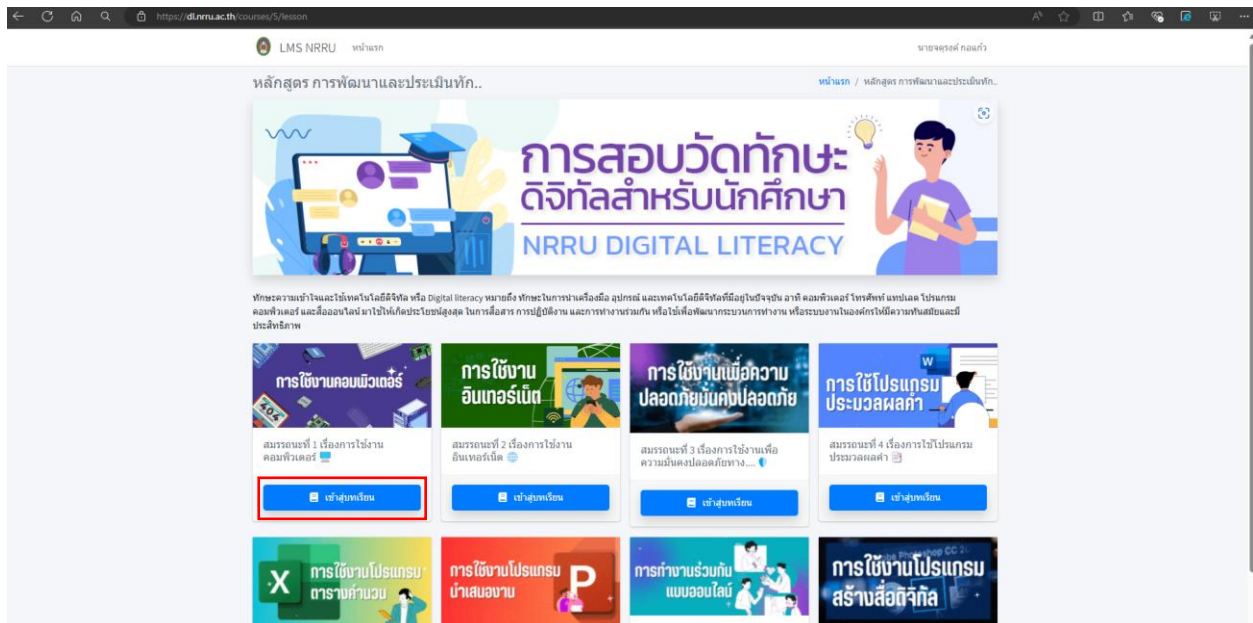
https://dl.nrru.ac.th/courses/5/lesson

LMS NRRU หน้าแรก

นายจตุรงค์ ทองแก้ว

หลักสูตร การพัฒนาและประเมินทัก..

หน้าแรก / หลักสูตร การพัฒนาและประเมินทัก..

การสอบวัดทักษะ ดิจิทัลสำหรับนักศึกษา

NRRU DIGITAL LITERACY

ทักษะความเข้าใจและใช้เทคโนโลยีดิจิทัล หรือ Digital literacy หมายถึง ทักษะในการนำเครื่องมือ อุปกรณ์ และเทคโนโลยีดิจิทัลที่มีอยู่ในปัจจุบัน อาทิ คอมพิวเตอร์ โทรศัพท์ แทปเลต โปรแกรมคอมพิวเตอร์ และสื่อออนไลน์ มาใช้ให้เกิดประโยชน์สูงสุด ในการสื่อสาร การปฏิบัติงาน และการทำงานร่วมกัน หรือใช้เพื่อพัฒนากระบวนการทำงาน หรือระบบงานในองค์กรให้มีความทันสมัยและมีประสิทธิภาพ

การใช้งานคอมพิวเตอร์

สมรรถนะที่ 1 เรื่องการใช้งานคอมพิวเตอร์

เข้าสู่บทเรียน

การใช้งาน อินเทอร์เน็ต

สมรรถนะที่ 2 เรื่องการใช้งานอินเทอร์เน็ต

เข้าสู่บทเรียน

การใช้งานเพื่อความปลอดภัยมั่นคงปลอดภัย

สมรรถนะที่ 3 เรื่องการใช้งานเพื่อความมั่นคงปลอดภัยทาง....

เข้าสู่บทเรียน

การใช้โปรแกรม ประมวลผลคำ

สมรรถนะที่ 4 เรื่องการใช้โปรแกรมประมวลผลคำ

เข้าสู่บทเรียน

การใช้งานโปรแกรม ตารางคำนวน

การใช้งานโปรแกรม นำเสนองาน

การทำงานร่วมกัน แบบออนไลน์

การใช้งานโปรแกรม สร้างสื่อดิจิทัล